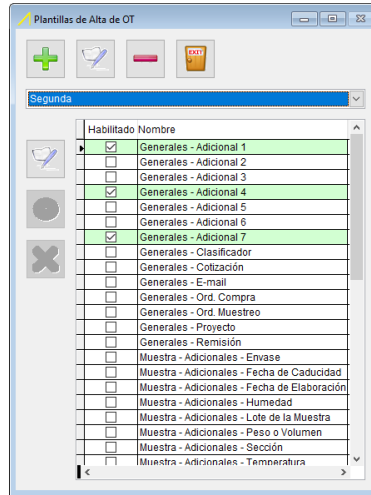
Plantillas de Alta de OT

EXIT

Segunda

| Habilitado | Nombre |
|---|---|
| ☑ | Generales - Adicional 1 |
| ☐ | Generales - Adicional 2 |
| ☐ | Generales - Adicional 3 |
| ☑ | Generales - Adicional 4 |
| ☐ | Generales - Adicional 5 |
| ☐ | Generales - Adicional 6 |
| ☑ | Generales - Adicional 7 |
| ☐ | Generales - Clasificador |
| ☐ | Generales - Cotización |
| ☐ | Generales - E-mail |
| ☐ | Generales - Ord. Compra |
| ☐ | Generales - Ord. Muestreo |
| ☐ | Generales - Proyecto |
| ☐ | Generales - Remisión |
| ☐ | Muestra - Adicionales - Envase |
| ☐ | Muestra - Adicionales - Fecha de Caducidad |
| ☐ | Muestra - Adicionales - Fecha de Elaboración |
| ☐ | Muestra - Adicionales - Humedad |
| ☐ | Muestra - Adicionales - Lote de la Muestra |
| ☐ | Muestra - Adicionales - Peso o Volumen |
| ☐ | Muestra - Adicionales - Sección |
| ☐ | Muestra - Adicionales - Temperatura |